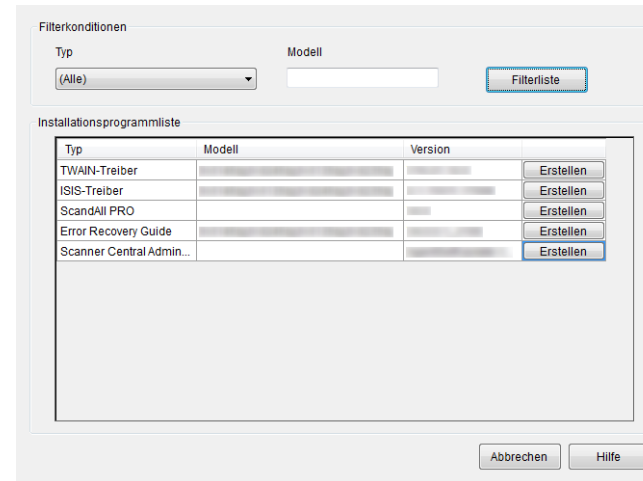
Filterkonditionen

Typ

(Alle)

Modell

Filterliste

Installationsprogrammliste

| Typ | Modell | Version | |
|---|---|---|---|
| TWAIN-Treiber | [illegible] | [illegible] | Erstellen |
| ISIS-Treiber | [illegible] | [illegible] | Erstellen |
| ScandAll PRO | | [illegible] | Erstellen |
| Error Recovery Guide | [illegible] | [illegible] | Erstellen |
| Scanner Central Admin... | | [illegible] | Erstellen |

Abbrechen

Hilfe